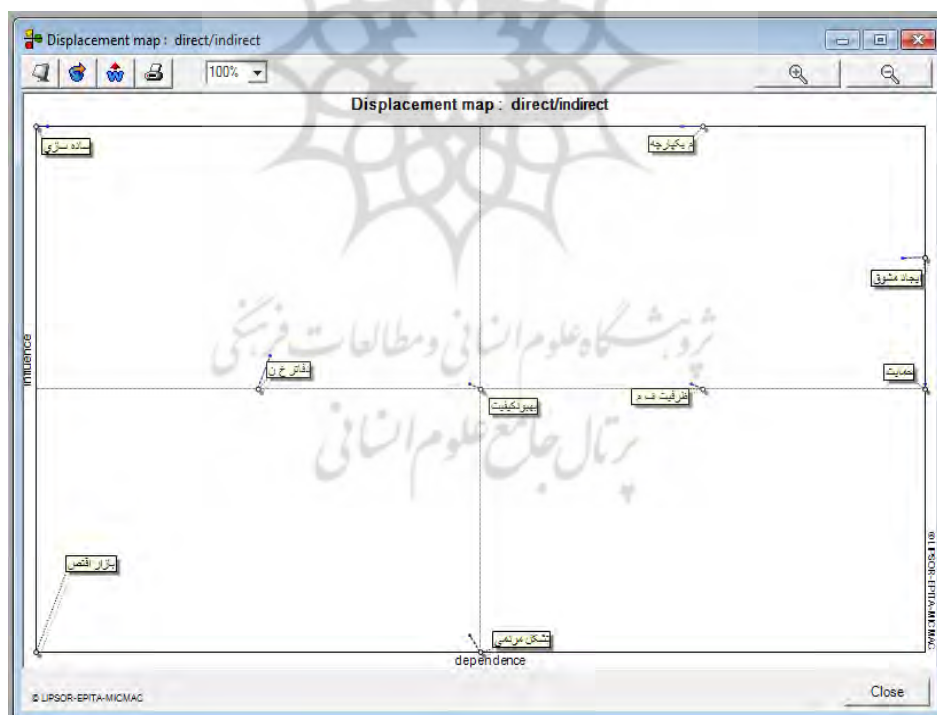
Displacement map : direct/indirect

100%

Displacement map : direct/indirect

ساده سازی

م یکپارچه

ایجاد مشوق

Influence

دفاتر خ ن

بهبود کیفیت

ظرفیت ف م

حمایت

بازار اقتص

تشکل مردمی

dependence

© LIPSOR-EPITA-MICMAC

پژوهشگاه علوم انسانی و مطالعات فرهنگی
پرتال جامع علوم انسانی

© LIPSOR-EPITA-MICMAC

Close